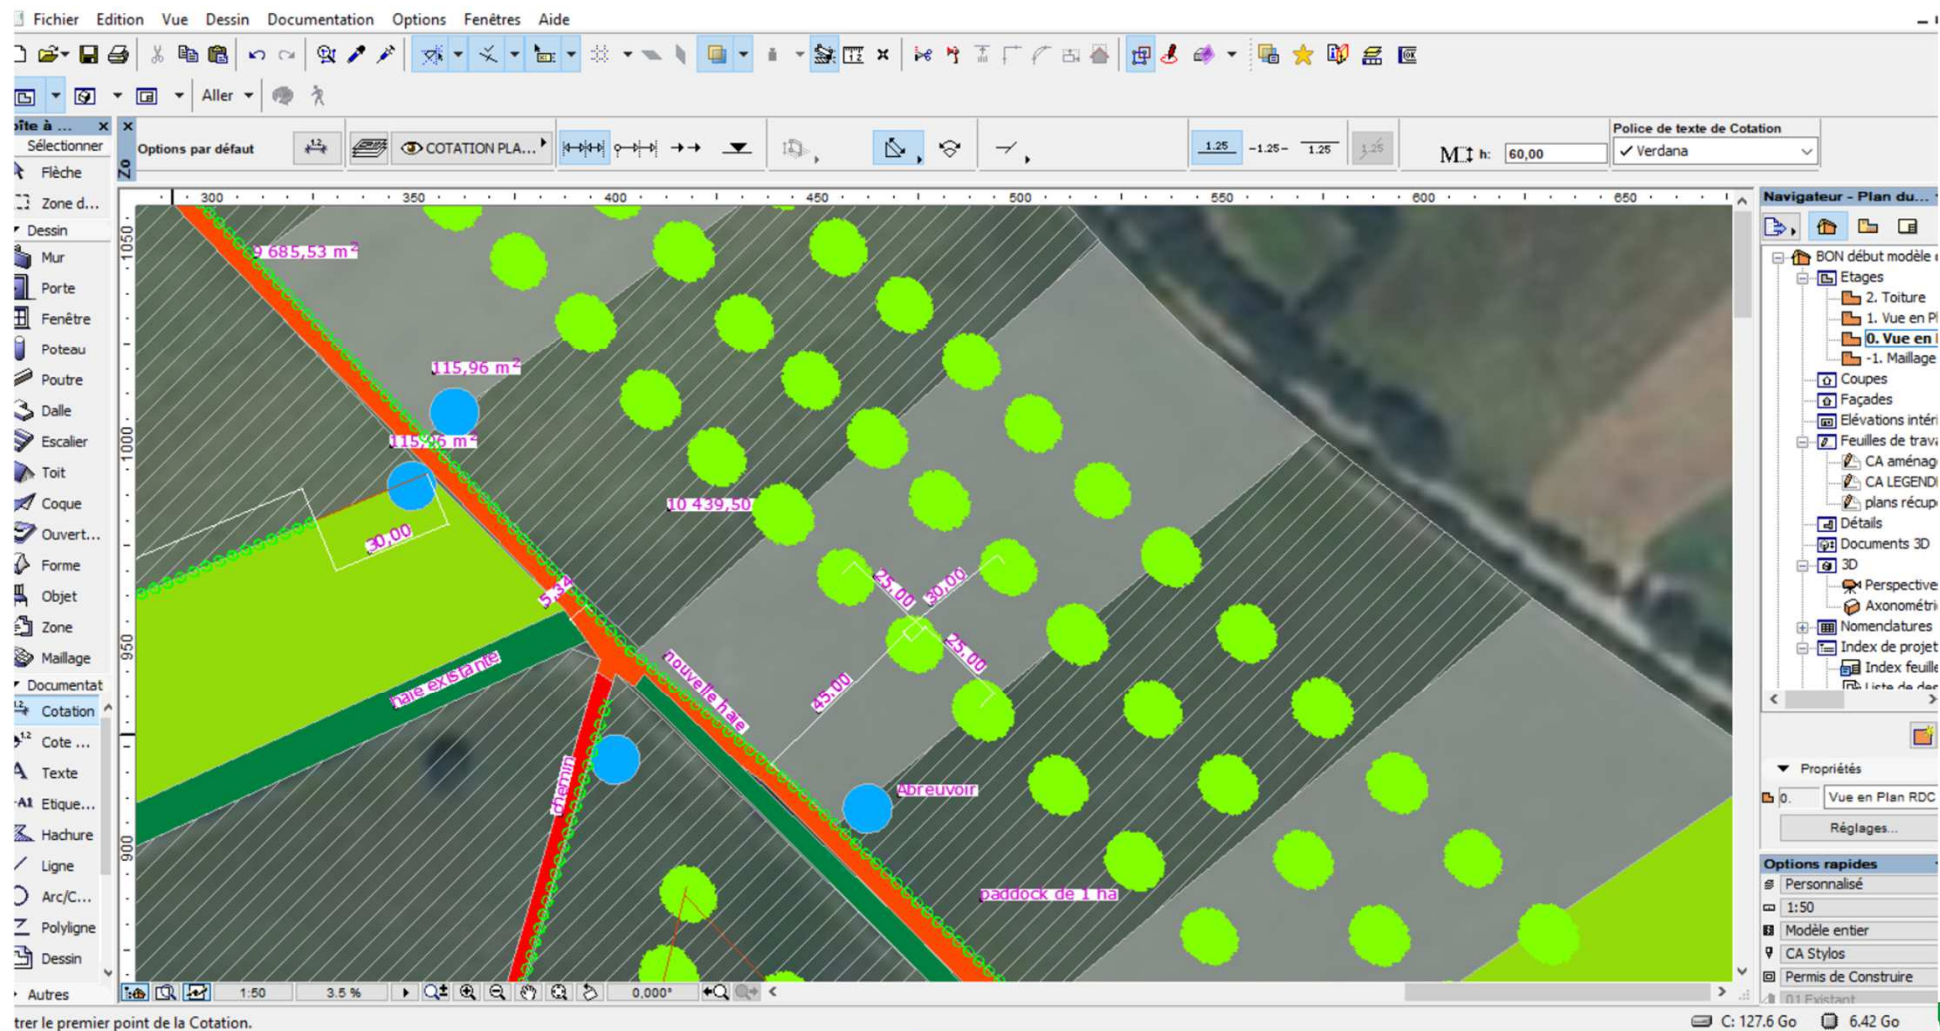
Fichier Edition Vue Dessin Documentation Options Fenêtres Aide

Aller

oîte à ...
Sélectionner
Flèche
Zone d...
Dessin
Mur
Porte
Fenêtre
Poteau
Poutre
Dalle
Escalier
Toit
Coque
Ouvert...
Forme
Objet
Zone
Maillage
Documentat
Cotation
Cote ...
Texte
Etique...
Hachure
Ligne
Arc/C...
Polyligne
Dessin
Autres

Options par défaut
COTATION PLA...
1.25 -1.25- 1.25 1.25
h: 60,00
Police de texte de Cotation
Verdana

300 350 400 450 500 550 600 650
1050 1000 950 900

9 685,53 m²
115,96 m²
115,96 m²
10 439,50
30,00
5,34
haie existante
nouvelle haie
chemin
25,00
30,00
25,00
45,00
Abreuvoir
paddock de 1 ha

Navigateur - Plan du...
BON début modèle
Etages
2. Toiture
1. Vue en Pl
0. Vue en
-1. Maillage
Coupes
Façades
Elévations intéri
Feuilles de trava
CA aménag
CA LEGEND
plans récup
Détails
Documents 3D
3D
Perspective
Axonométri
Nomenclatures
Index de projet
Index feuill
Liste de do

Propriétés
0. Vue en Plan RDC
Réglages...
Options rapides
Personnalisé
1:50
Modèle entier
CA Stylos
Permis de Construire
01 Existant

1:50 3.5 % 0,000°

trer le premier point de la Cotation.
C: 127.6 Go 6.42 Go